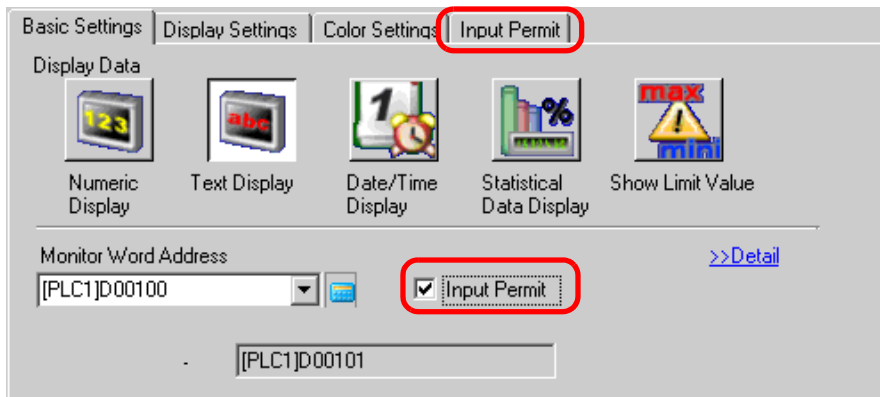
Basic Settings | Display Settings | Color Settings | Input Permit

Display Data

123 Numeric Display
abc Text Display
1 Date/Time Display
% Statistical Data Display
max ! mini Show Limit Value

Monitor Word Address

[PLC1]D00100

Input Permit

>>Detail

- [PLC1]D00101